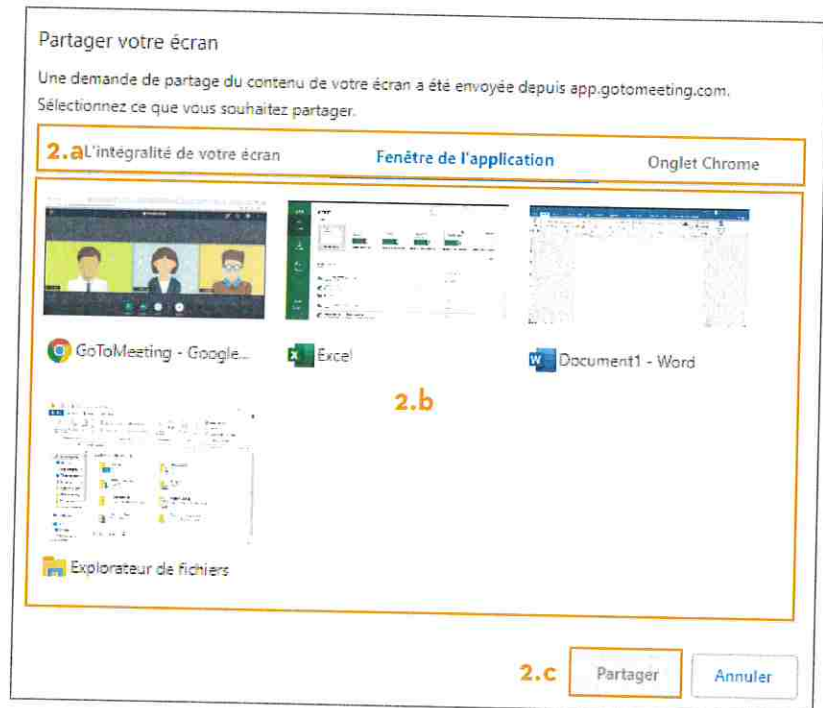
Partager votre écran

Une demande de partage du contenu de votre écran a été envoyée depuis app.gotomeeting.com. Sélectionnez ce que vous souhaitez partager.

2.a L'intégralité de votre écran

Fenêtre de l'application

Onglet Chrome

GoToMeeting - Google...

Excel

Document1 - Word

2.b

Explorateur de fichiers

2.c

Partager

Annuler